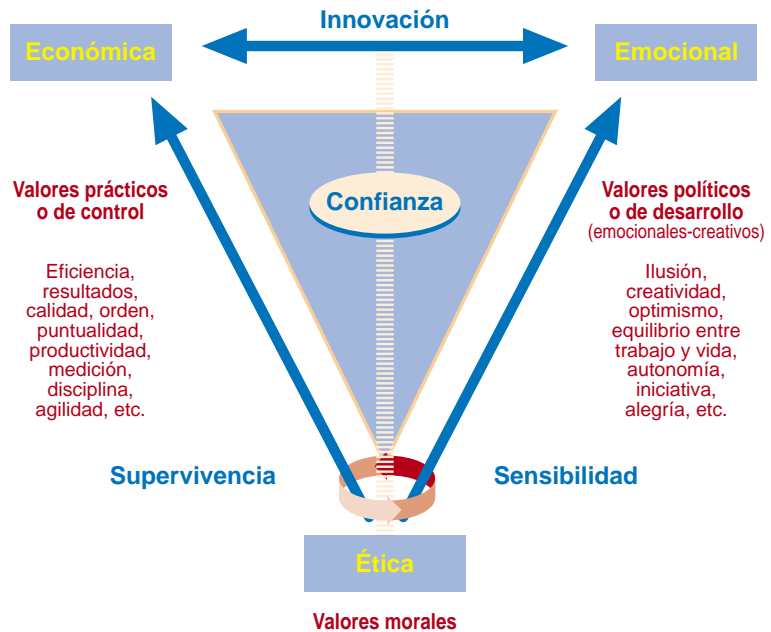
Innovación

Económica

Emocional

Confianza

Valores prácticos o de control

Eficiencia, resultados, calidad, orden, puntualidad, productividad, medición, disciplina, agilidad, etc.

Valores políticos o de desarrollo (emocionales-creativos)

Ilusión, creatividad, optimismo, equilibrio entre trabajo y vida, autonomía, iniciativa, alegría, etc.

Supervivencia

Sensibilidad

Ética

Valores morales